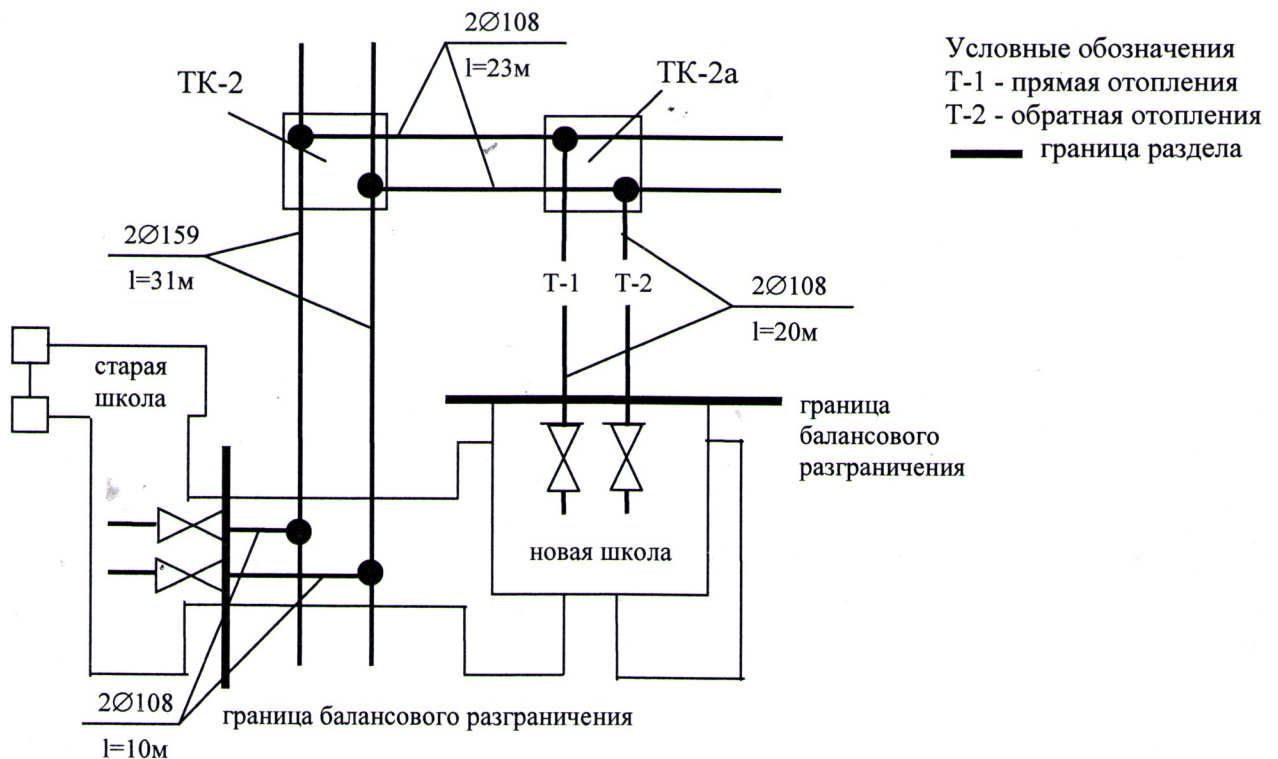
Условные обозначения
Т-1 - прямая отопления
Т-2 - обратная отопления
граница раздела

2$\varnothing$108
l=23м

ТК-2

ТК-2а

2$\varnothing$159
l=31м

Т-1

Т-2

2$\varnothing$108
l=20м

старая школа

граница балансового разграничения

новая школа

2$\varnothing$108
l=10м

граница балансового разграничения